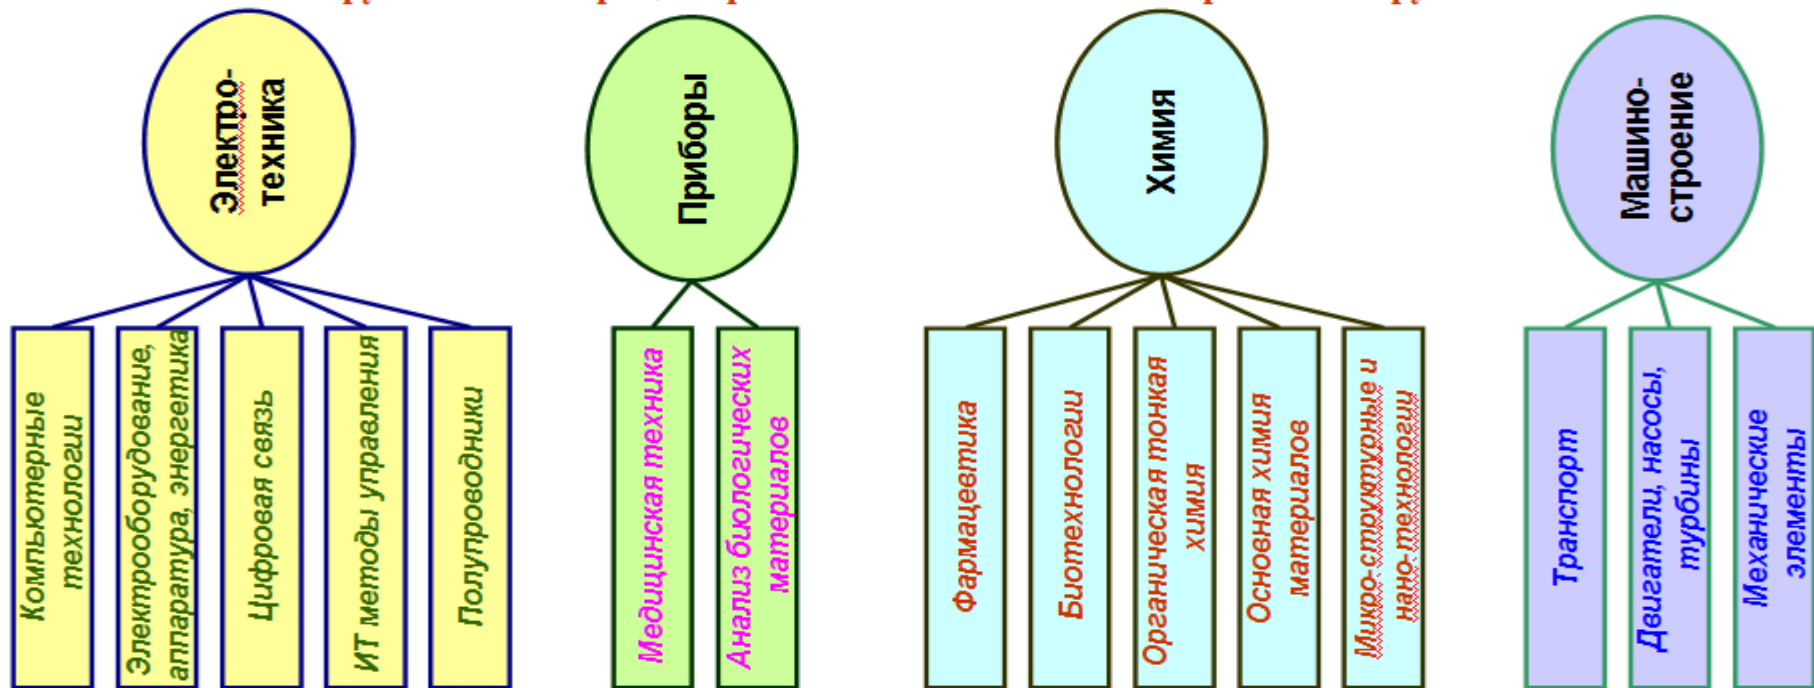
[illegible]

Электро-техника

Компьютерные технологии

Электрооборудование, аппаратура, энергетика

Цифровая связь

ИТ методы управления

Полупроводники

Приборы

Медицинская техника

Анализ биологических материалов

Химия

Фармацевтика

Биотехнологии

Органическая тонкая химия

Основная химия материалов

Микро-структурные и нано-технологии

Машино-строение

Транспорт

Двигатели, насосы, турбины

Механические элементы